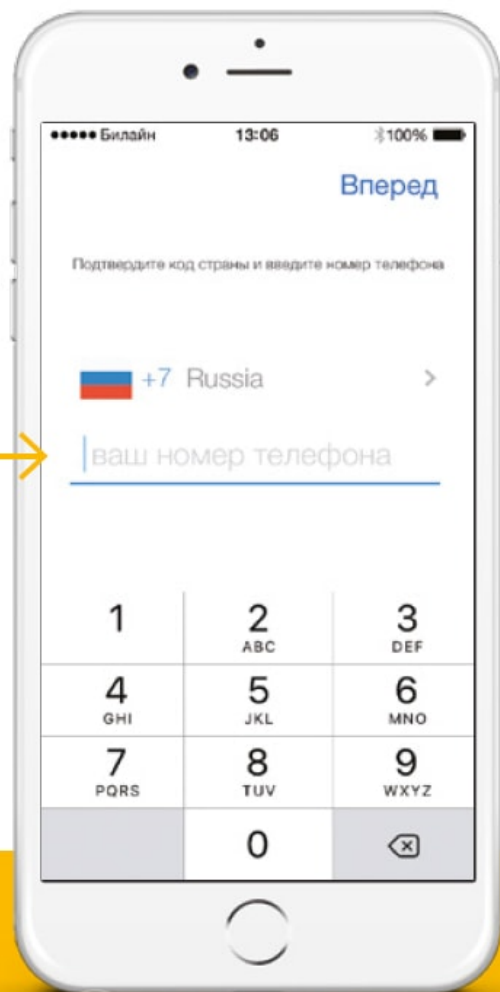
●●●●● Билайн 13:06 100%

Вперед

Подтвердите код страны и введите номер телефона

+7 Russia

ваш номер телефона

| 1 | 2 ABC | 3 DEF |
|---|---|---|
| 4 GHI | 5 JKL | 6 MNO |
| 7 PQRS | 8 TUV | 9 WXYZ |
| | 0 | |